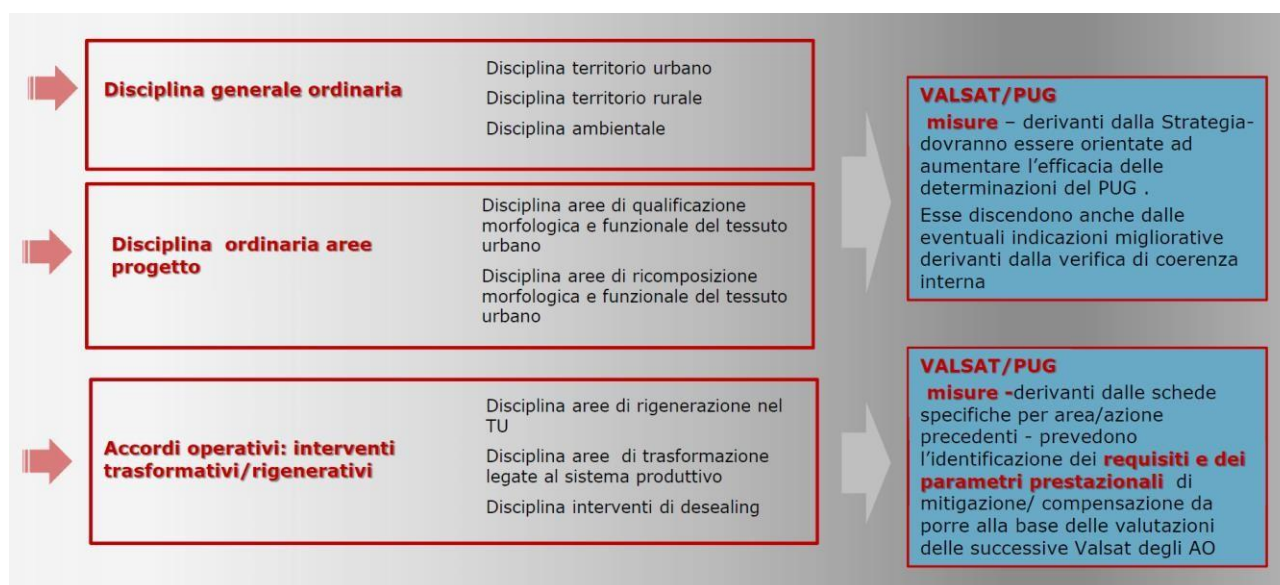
Disciplina generale ordinaria

Disciplina territorio urbano

Disciplina territorio rurale

Disciplina ambientale

Disciplina ordinaria aree progetto

Disciplina aree di qualificazione morfologica e funzionale del tessuto urbano

Disciplina aree di ricomposizione morfologica e funzionale del tessuto urbano

Accordi operativi: interventi trasformativi/rigenerativi

Disciplina aree di rigenerazione nel TU

Disciplina aree di trasformazione legate al sistema produttivo

Disciplina interventi di desealing

VALSAT/PUG

misure – derivanti dalla Strategia- dovranno essere orientate ad aumentare l'efficacia delle determinazioni del PUG .

Esse discendono anche dalle eventuali indicazioni migliorative derivanti dalla verifica di coerenza interna

VALSAT/PUG

misure -derivanti dalle schede specifiche per area/azione precedenti - prevedono l'identificazione dei requisiti e dei parametri prestazionali di mitigazione/ compensazione da porre alla base delle valutazioni delle successive Valsat degli AO